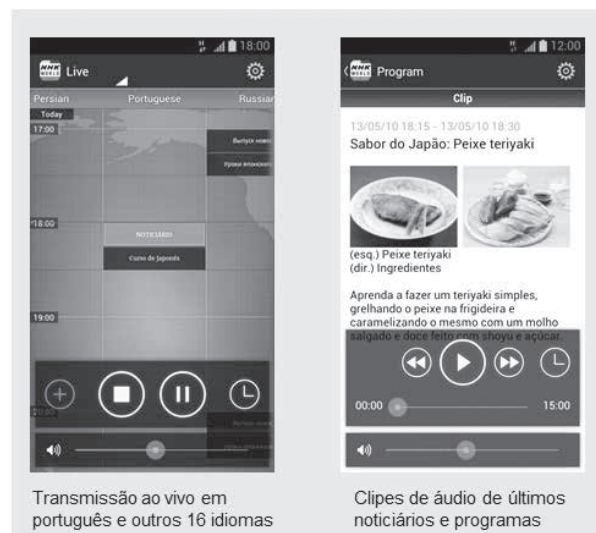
18:00

NHK WORLD Live

Persian Portuguese Russian

Today

17:00

Выпуск ново

Уроки японского

18:00

NOTICIÁRIO

Curso de Japonês

19:00

20:00

Transmissão ao vivo em português e outros 16 idiomas

12:00

NHK WORLD Program

Clip

13/05/10 18:15 - 13/05/10 18:30

Sabor do Japão: Peixe teriyaki

(esq.) Peixe teriyaki
(dir.) Ingredientes

Aprenda a fazer um teriyaki simples, grelhando o peixe na frigideira e caramelizando o mesmo com um molho salgado e doce feito com shoyu e açúcar.

00:00 15:00

Clipes de áudio de últimos noticiários e programas